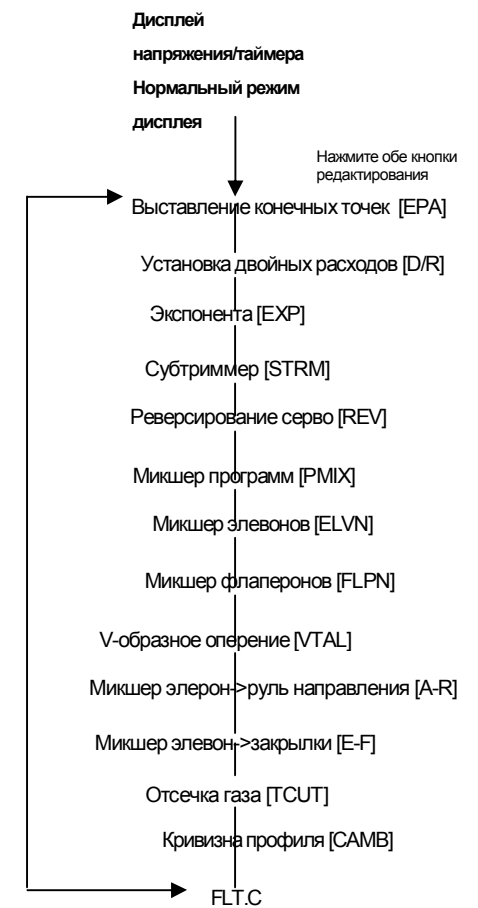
Дисплей напряжения/таймера Нормальный режим дисплея

Нажмите обе кнопки редактирования

Выставление конечных точек [EPA]

Установка двойных расходов [D/R]

Экспонента [EXP]

Субтриммер [STRM]

Реверсирование серво [REV]

Микшер программ [PMIX]

Микшер элевонов [ELVN]

Микшер флаперонов [FLPN]

V-образное оперение [VTAL]

Микшер элерон->руль направления [A-R]

Микшер элевон->закрылки [E-F]

Отсечка газа [TCUT]

Кривизна профиля [CAMB]

FLT.C